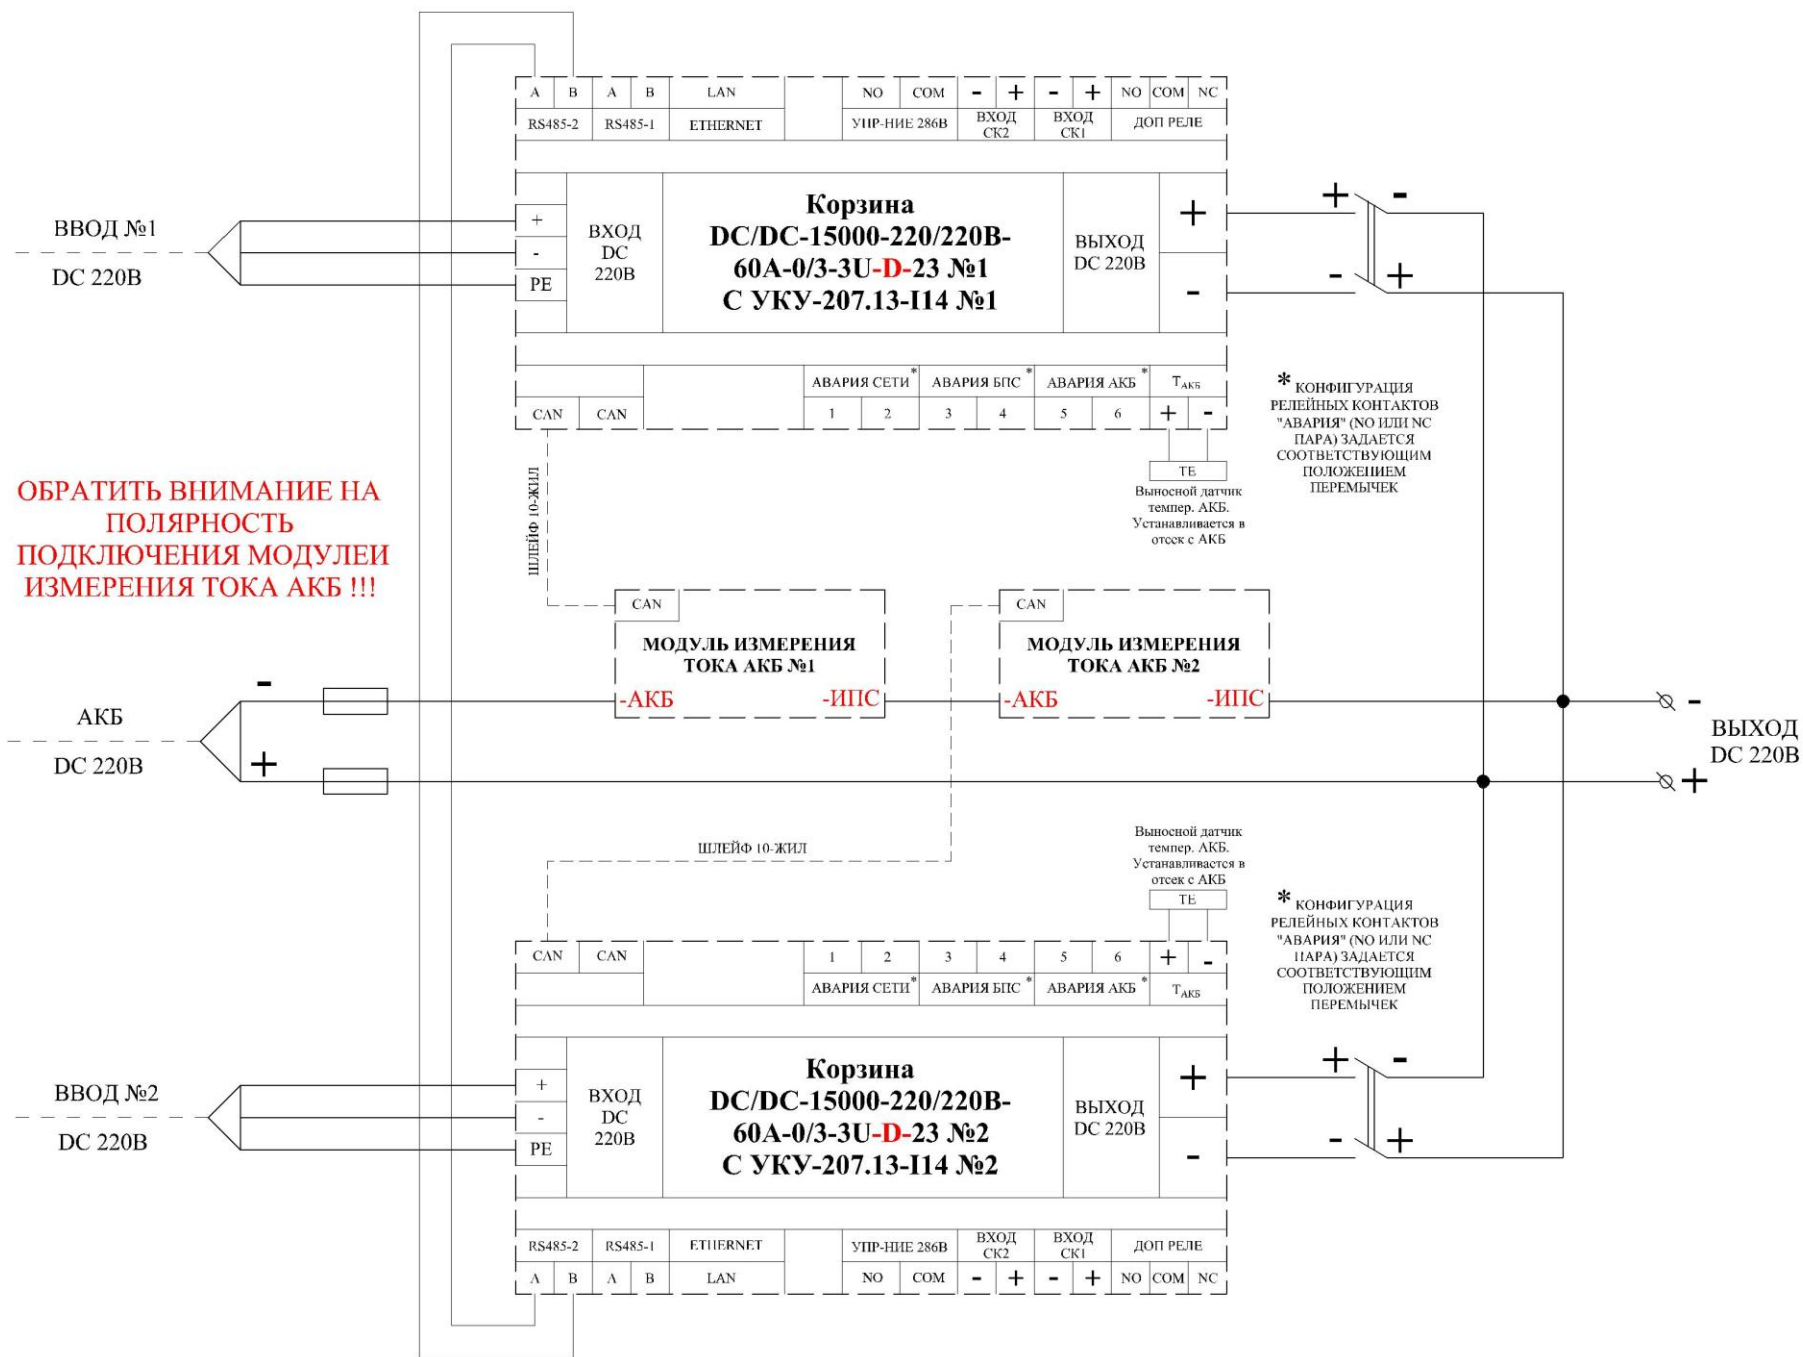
| A | B | A | B | LAN | | NO | COM | - | + | - | + | NO | COM | NC |
|---|---|---|---|---|---|---|---|---|---|---|---|---|---|---|
| RS485-2 | | RS485-1 | | ETHERNET | | УПР-НИЕ 286В | | ВХОД СК2 | | ВХОД СК1 | | ДОП РЕЛЕ | | |

ВВОД №1
DC 220В

+
-
PE

ВХОД DC 220В

Корзина
DC/DC-15000-220/220В-60А-0/3-3U-D-23 №1
С УКУ-207.13-I14 №1

ВЫХОД DC 220В

+
-

+ -
- +

| | | АВАРИЯ СЕТИ* | | АВАРИЯ БПС* | | АВАРИЯ АКБ* | | $T_{АКБ}$ | |
|---|---|---|---|---|---|---|---|---|---|
| CAN | CAN | 1 | 2 | 3 | 4 | 5 | 6 | + | - |

ТЕ
Выносной датчик темпер. АКБ. Устанавливается в отсек с АКБ

* КОНФИГУРАЦИЯ РЕЛЕЙНЫХ КОНТАКТОВ "АВАРИЯ" (NO ИЛИ NC ПАРА) ЗАДАЕТСЯ СООТВЕТСТВУЮЩИМ ПОЛОЖЕНИЕМ ПЕРЕМЫЧЕК

ОБРАТИТЬ ВНИМАНИЕ НА ПОЛЯРНОСТЬ ПОДКЛЮЧЕНИЯ МОДУЛЕЙ ИЗМЕРЕНИЯ ТОКА АКБ !!!

ШЛЕЙФ 10-ЖИЛ

CAN
МОДУЛЬ ИЗМЕРЕНИЯ ТОКА АКБ №1
-АКБ -ИПС

CAN
МОДУЛЬ ИЗМЕРЕНИЯ ТОКА АКБ №2
-АКБ -ИПС

-
АКБ
DC 220В
+

-
+
ВЫХОД DC 220В

ШЛЕЙФ 10-ЖИЛ

Выносной датчик темпер. АКБ. Устанавливается в отсек с АКБ
ТЕ

* КОНФИГУРАЦИЯ РЕЛЕЙНЫХ КОНТАКТОВ "АВАРИЯ" (NO ИЛИ NC ПАРА) ЗАДАЕТСЯ СООТВЕТСТВУЮЩИМ ПОЛОЖЕНИЕМ ПЕРЕМЫЧЕК

| CAN | CAN | 1 | 2 | 3 | 4 | 5 | 6 | + | - |
|---|---|---|---|---|---|---|---|---|---|
| | | АВАРИЯ СЕТИ* | | АВАРИЯ БПС* | | АВАРИЯ АКБ* | | $T_{АКБ}$ | |

ВВОД №2
DC 220В

+
-
PE

ВХОД DC 220В

Корзина
DC/DC-15000-220/220В-60А-0/3-3U-D-23 №2
С УКУ-207.13-I14 №2

ВЫХОД DC 220В

+
-

+ -
- +

| RS485-2 | | RS485-1 | | ETHERNET | | УПР-НИЕ 286В | | ВХОД СК2 | | ВХОД СК1 | | ДОП РЕЛЕ | | |
|---|---|---|---|---|---|---|---|---|---|---|---|---|---|---|
| A | B | A | B | LAN | | NO | COM | - | + | - | + | NO | COM | NC |